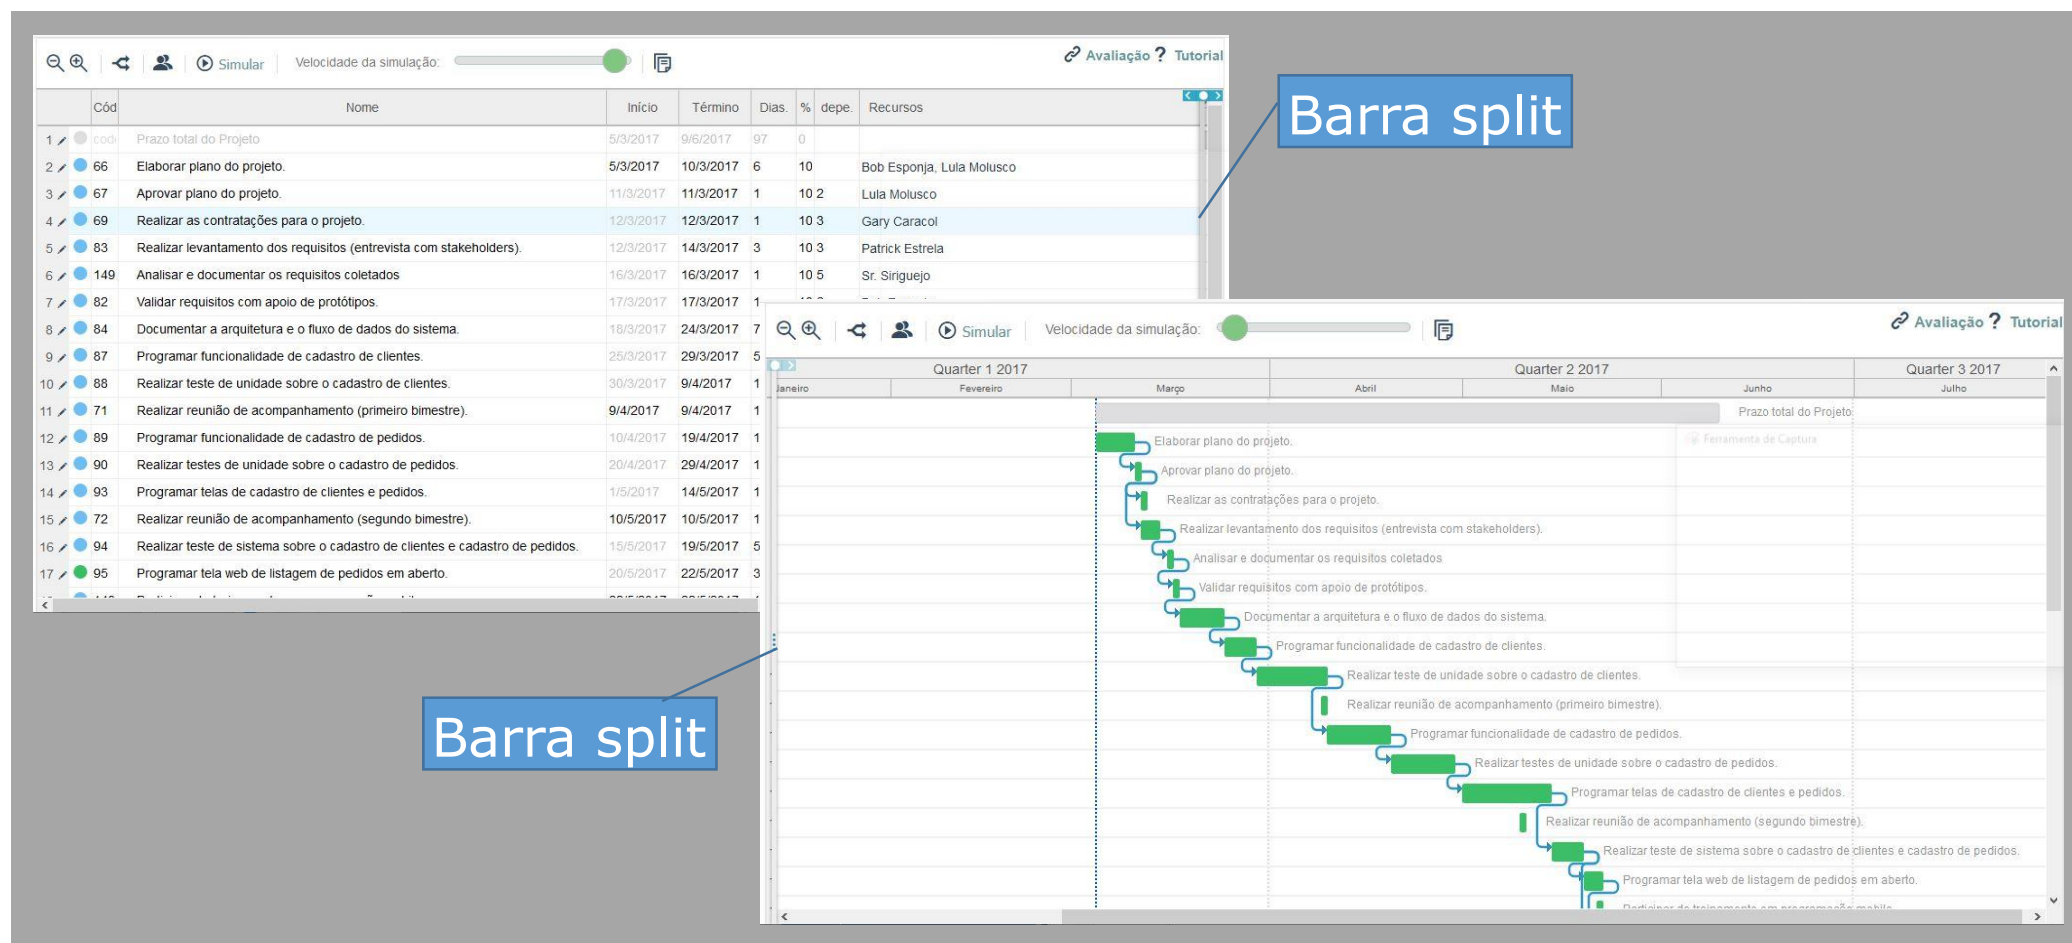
Simular Velocidade da simulação: Avaliação ? Tutorial

| | Cód | Nome | Início | Término | Dias. | % | depe. | Recursos |
|---|---|---|---|---|---|---|---|---|
| 1 | cod | Prazo total do Projeto | 5/3/2017 | 9/6/2017 | 97 | 0 | | |
| 2 | 66 | Elaborar plano do projeto. | 5/3/2017 | 10/3/2017 | 6 | 10 | | Bob Esponja, Lula Molusco |
| 3 | 67 | Aprovar plano do projeto. | 11/3/2017 | 11/3/2017 | 1 | 10 | 2 | Lula Molusco |
| 4 | 69 | Realizar as contratações para o projeto. | 12/3/2017 | 12/3/2017 | 1 | 10 | 3 | Gary Caracol |
| 5 | 83 | Realizar levantamento dos requisitos (entrevista com stakeholders). | 12/3/2017 | 14/3/2017 | 3 | 10 | 3 | Patrick Estrela |
| 6 | 149 | Analisar e documentar os requisitos coletados | 16/3/2017 | 16/3/2017 | 1 | 10 | 5 | Sr. Siriguejo |
| 7 | 82 | Validar requisitos com apoio de protótipos. | 17/3/2017 | 17/3/2017 | 1 | | | |
| 8 | 84 | Documentar a arquitetura e o fluxo de dados do sistema. | 18/3/2017 | 24/3/2017 | 7 | | | |
| 9 | 87 | Programar funcionalidade de cadastro de clientes. | 25/3/2017 | 29/3/2017 | 5 | | | |
| 10 | 88 | Realizar teste de unidade sobre o cadastro de clientes. | 30/3/2017 | 9/4/2017 | 1 | | | |
| 11 | 71 | Realizar reunião de acompanhamento (primeiro bimestre). | 9/4/2017 | 9/4/2017 | 1 | | | |
| 12 | 89 | Programar funcionalidade de cadastro de pedidos. | 10/4/2017 | 19/4/2017 | 1 | | | |
| 13 | 90 | Realizar testes de unidade sobre o cadastro de pedidos. | 20/4/2017 | 29/4/2017 | 1 | | | |
| 14 | 93 | Programar telas de cadastro de clientes e pedidos. | 1/5/2017 | 14/5/2017 | 1 | | | |
| 15 | 72 | Realizar reunião de acompanhamento (segundo bimestre). | 10/5/2017 | 10/5/2017 | 1 | | | |
| 16 | 94 | Realizar teste de sistema sobre o cadastro de clientes e cadastro de pedidos. | 15/5/2017 | 19/5/2017 | 5 | | | |
| 17 | 95 | Programar tela web de listagem de pedidos em aberto. | 20/5/2017 | 22/5/2017 | 3 | | | |

Barra split

Simular Velocidade da simulação: Avaliação ? Tutorial

Quarter 1 2017 Quarter 2 2017 Quarter 3 2017
Janeiro Fevereiro Março Abril Maio Junho Julho

Prazo total do Projeto
Ferramenta de Captura
Elaborar plano do projeto.
Aprovar plano do projeto.
Realizar as contratações para o projeto.
Realizar levantamento dos requisitos (entrevista com stakeholders).
Analisar e documentar os requisitos coletados
Validar requisitos com apoio de protótipos.
Documentar a arquitetura e o fluxo de dados do sistema.
Programar funcionalidade de cadastro de clientes.
Realizar teste de unidade sobre o cadastro de clientes.
Realizar reunião de acompanhamento (primeiro bimestre).
Programar funcionalidade de cadastro de pedidos.
Realizar testes de unidade sobre o cadastro de pedidos.
Programar telas de cadastro de clientes e pedidos.
Realizar reunião de acompanhamento (segundo bimestre).
Realizar teste de sistema sobre o cadastro de clientes e cadastro de pedidos.
Programar tela web de listagem de pedidos em aberto.
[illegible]

Barra split